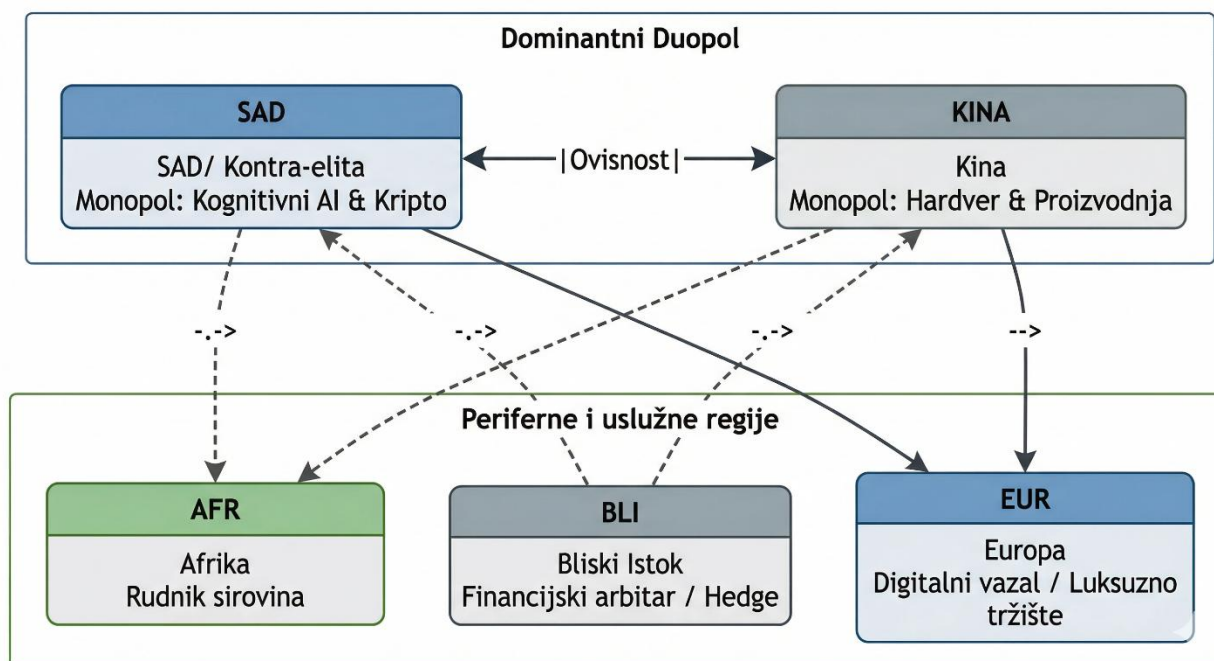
Dominantni Duopol

SAD

SAD/ Kontra-elita
Monopol: Kognitivni AI & Kripto

|Ovisnost|

KINA

Kina
Monopol: Hardver & Proizvodnja

-.->

-.->

-.->

-->

Periferne i uslužne regije

AFR

Afrika
Rudnik sirovina

BLI

Bliski Istok
Financijski arbitar / Hedge

EUR

Europa
Digitalni vazal / Luksuzno tržište